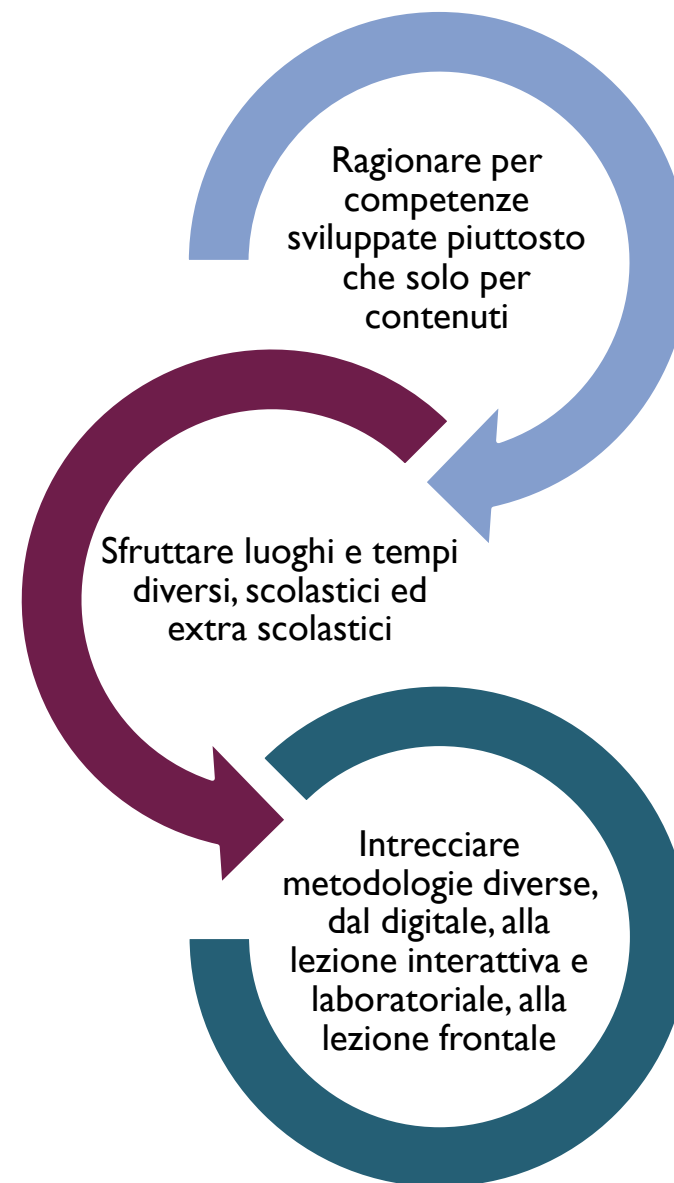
Ragionare per competenze sviluppate piuttosto che solo per contenuti

Sfruttare luoghi e tempi diversi, scolastici ed extra scolastici

Intrecciare metodologie diverse, dal digitale, alla lezione interattiva e laboratoriale, alla lezione frontale